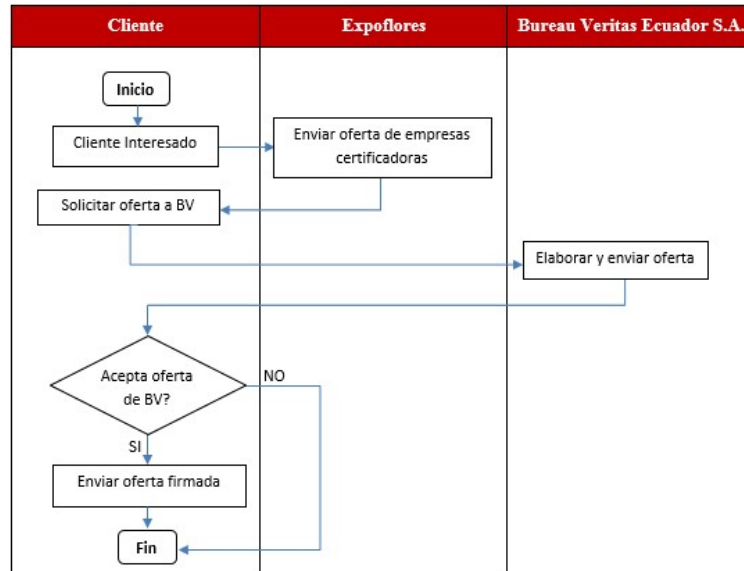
| Cliente | Expoflores | Bureau Veritas Ecuador S.A. |
|---|---|---|

Inicio

Cliente Interesado

Enviar oferta de empresas certificadoras

Solicitar oferta a BV

Elaborar y enviar oferta

Acepta oferta de BV?

NO

SI

Enviar oferta firmada

Fin